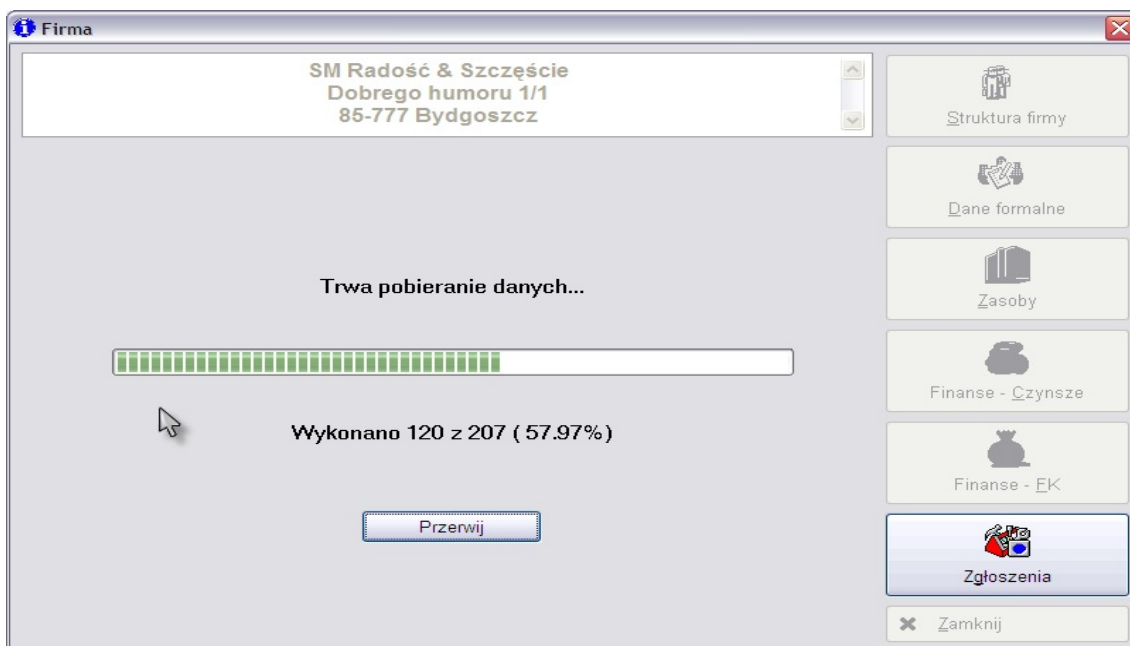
Firma

SM Radość & Szczęście
Dobrego humoru 1/1
85-777 Bydgoszcz

Trwa pobieranie danych...

Wykonano 120 z 207 ( 57.97%)

Przerwij

Struktura firmy

Dane formalne

Zasoby

Finanse - Czynsze

Finanse - FK

Zgłoszenia

Zamknij